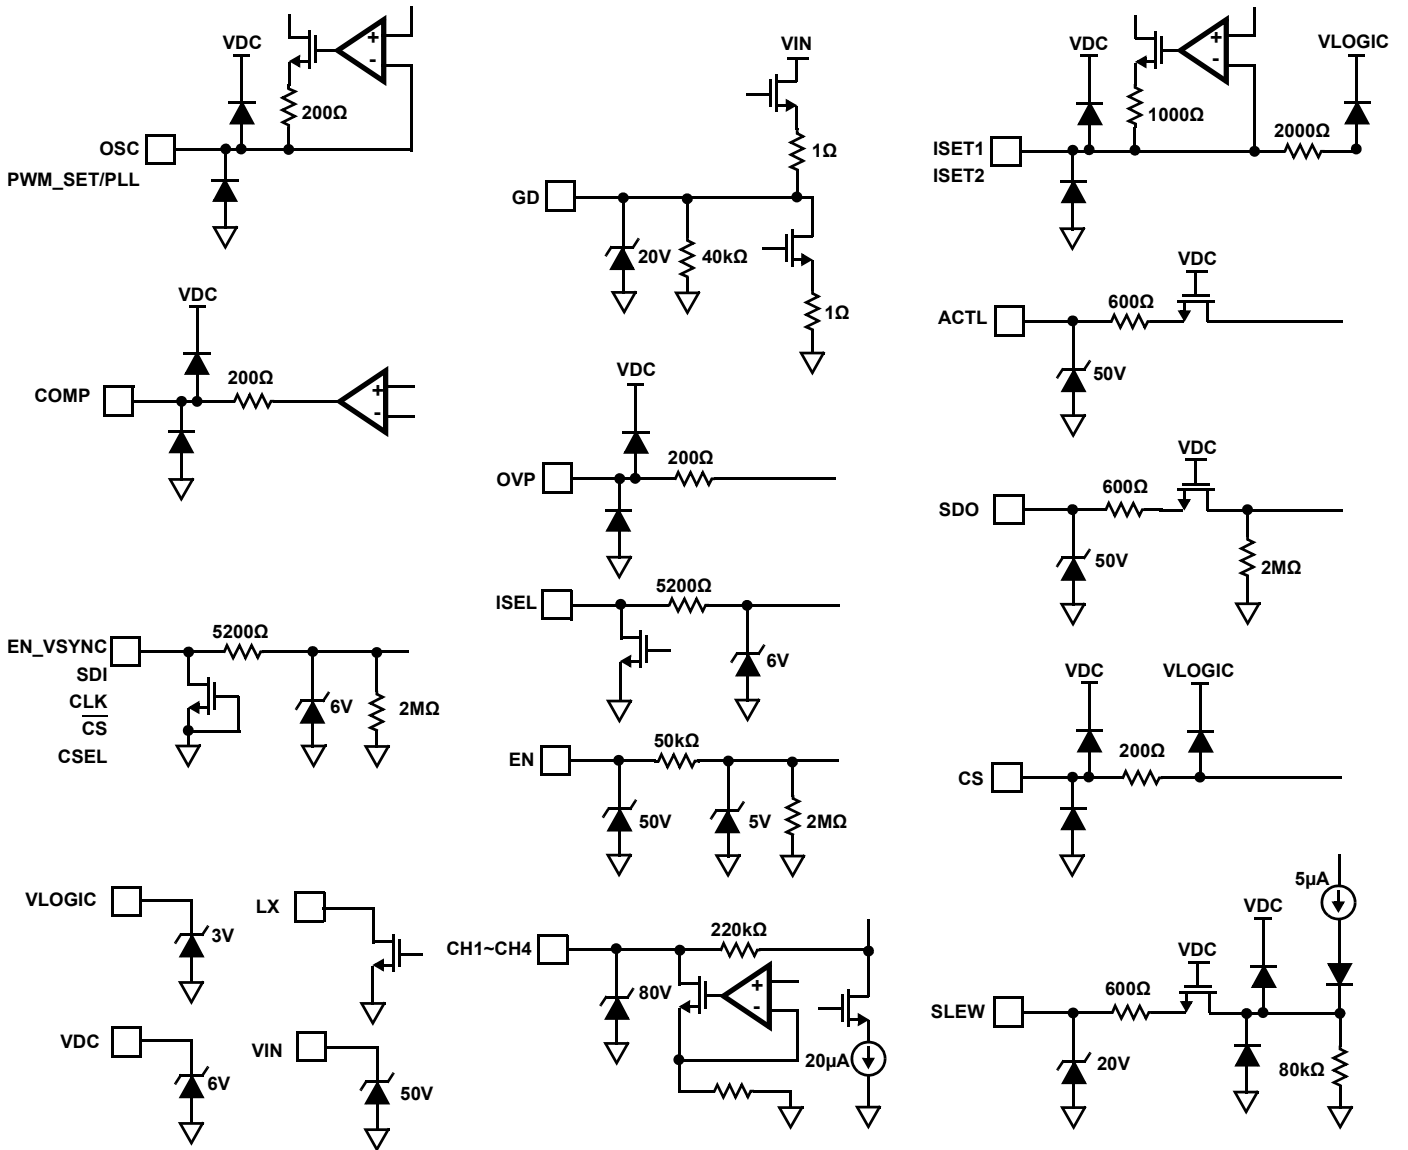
VDC
+
-
200Ω
OSC
PWM_SET/PLL

VIN
1Ω
GD
20V
40kΩ
1Ω

VDC
+
-
1000Ω
VLOGIC
2000Ω
ISET1
ISET2

VDC
COMP
200Ω
+
-

VDC
600Ω
ACTL
50V

VDC
OVP
200Ω

VDC
600Ω
SDO
50V
2MΩ

ISEL
5200Ω
6V

EN_VSYNC
SDI
CLK
$\overline{CS}$
CSEL
5200Ω
6V
2MΩ

EN
50kΩ
50V
5V
2MΩ

VDC
VLOGIC
200Ω
CS

VLOGIC
3V
LX
CH1~CH4
220kΩ
80V
+
-
20μA

VDC
6V
VIN
50V

5μA
VDC
VDC
600Ω
SLEW
20V
80kΩ